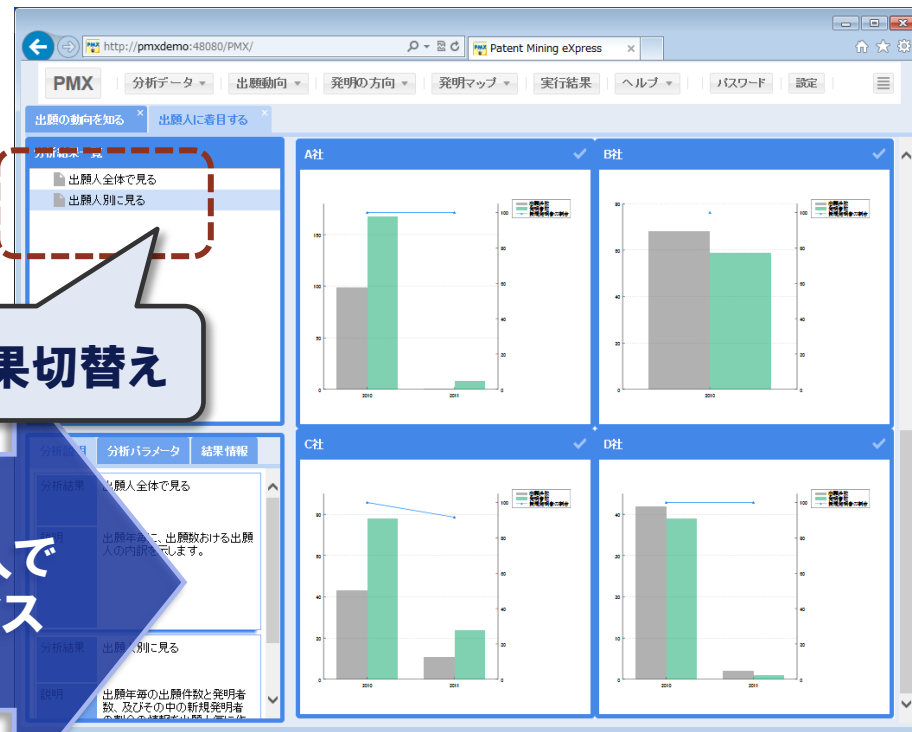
http://pmxdemo:48080/PMX/

Patent Mining eXpress

PMX | 分析データ | 出願動向 | 発明の方向 | 発明マップ | 実行結果 | ヘルプ | パスワード | 設定

出願の動向を知る | 出願人に着目する

分析結果一覧

出願人全体で見る

出願人別に見る

果切替え

A社

B社

C社

D社

分析説明 | 分析パラメータ | 結果情報

分析結果 | 出願人全体で見る

説明 | 出願年毎に、出願数おける出願人の内訳を示します。

人で

ス

分析結果 | 出願人別に見る

説明 | 出願年毎の出願件数と発明者数、及びその中の新規発明者の割合の情報を出願人毎に作

2010

2011